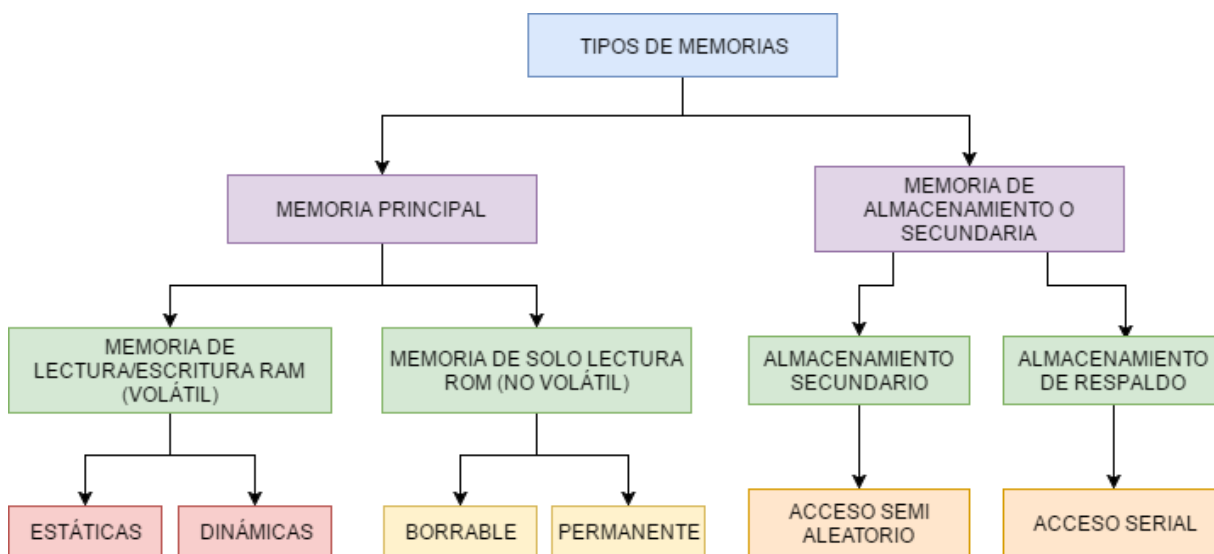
TIPOS DE MEMORIAS

MEMORIA PRINCIPAL

MEMORIA DE ALMACENAMIENTO O SECUNDARIA

MEMORIA DE LECTURA/ESCRITURA RAM (VOLÁTIL)

MEMORIA DE SOLO LECTURA ROM (NO VOLÁTIL)

ALMACENAMIENTO SECUNDARIO

ALMACENAMIENTO DE RESPALDO

ESTÁTICAS

DINÁMICAS

BORRABLE

PERMANENTE

ACCESO SEMI ALEATORIO

ACCESO SERIAL